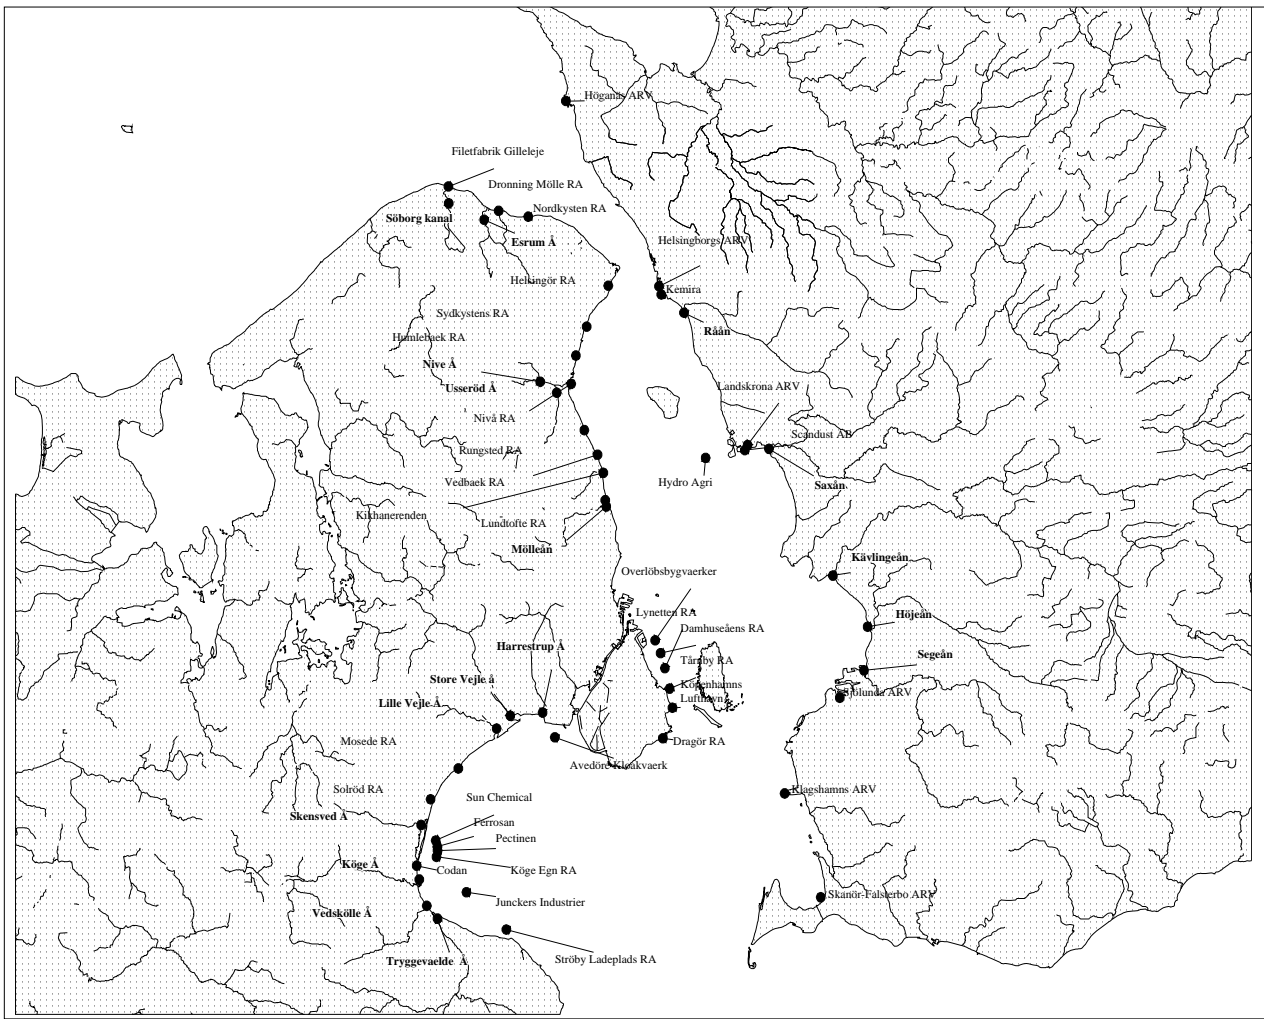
Höganäs ARV

Filetfabrik Gilleleje

Dronning Mölle RA

Nordkysten RA

Söborg kanal

Esrum Å

Helsingborgs ARV

Helsingör RA

Kemira

Sydkystens RA

Råån

Humlebaek RA

Nive Å

Usseröd Å

Landskrona ARV

Nivå RA

Scandust AB

Rungsted RA

Hydro Agri

Vedbaek RA

Saxån

Kikhanerenden

Lundtofte RA

Mölleån

Kävlingeån

Overlöbsbygvaerker

Lynetten RA

Höjeån

Damhuseåens RA

Harrestrup Å

Tårnby RA

Segeån

Store Vejle å

Köbenhamns Lufthavn

Sjölunda ARV

Lille Vejle Å

Mosede RA

Dragör RA

Avedöre Kloakvaerk

Solröd RA

Sun Chemical

Klagshamns ARV

Skensved Å

Ferrosan

Pectinen

Köge Å

Köge Egn RA

Codan

Junckers Industrier

Skanör-Falsterbo ARV

Vedskölle Å

Tryggevaelde Å

Ströby Ladeplads RA